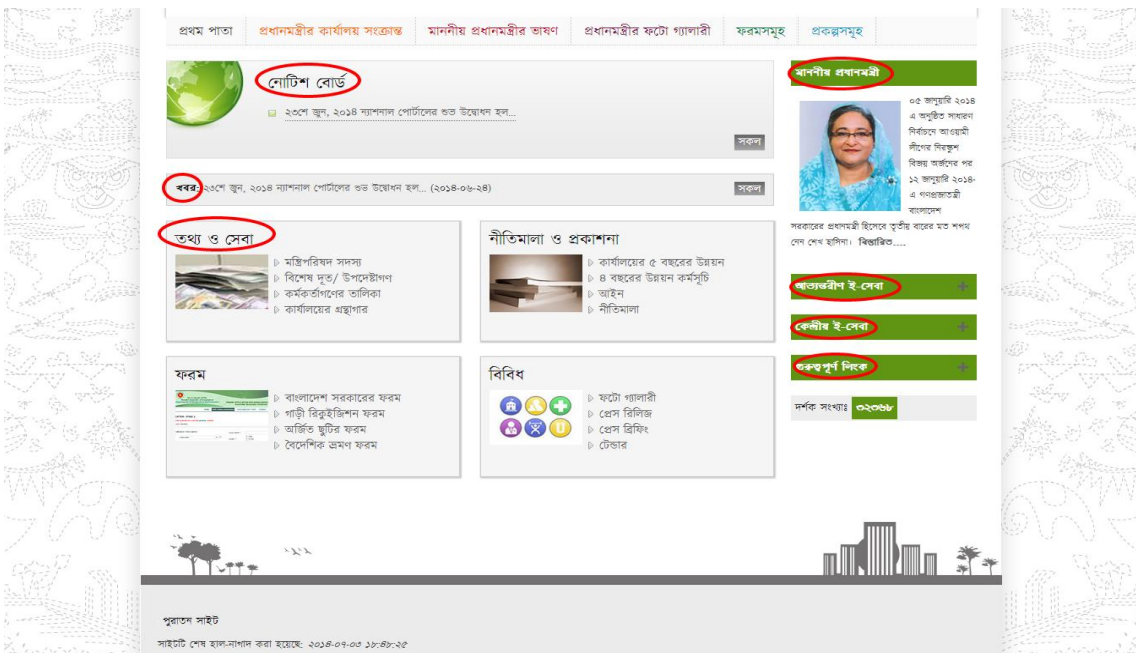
প্রথম পাতা | প্রধানমন্ত্রীর কার্যালয় সংক্রান্ত | মাননীয় প্রধানমন্ত্রীর ভাষণ | প্রধানমন্ত্রীর ফটো গ্যালারী | ফরমসমূহ | প্রকল্পসমূহ

নোটিশ বোর্ড

২৩শে জুন, ২০১৪ ন্যাশনাল পোর্টালের শুভ উদ্বোধন হল...

সকল

খবর: ২৩শে জুন, ২০১৪ ন্যাশনাল পোর্টালের শুভ উদ্বোধন হল... (২০১৪-০৬-২৪)

সকল

তথ্য ও সেবা

মন্ত্রিপরিষদ সদস্য
বিশেষ দূত/ উপদেষ্টাগণ
কর্মকর্তাগণের তালিকা
কার্যালয়ের গ্রন্থাগার

নীতিমালা ও প্রকাশনা

কার্যালয়ের ৫ বছরের উন্নয়ন
৪ বছরের উন্নয়ন কর্মসূচি
আইন
নীতিমালা

ফরম

বাংলাদেশ সরকারের ফরম
গাড়ী রিকুইজিশন ফরম
অর্জিত ছুটির ফরম
বৈদেশিক ভ্রমণ ফরম

বিবিধ

ফটো গ্যালারী
প্রেস রিলিজ
প্রেস ব্রিফিং
টেন্ডার

মাননীয় প্রধানমন্ত্রী

০৫ জানুয়ারি ২০১৪ এ অনুষ্ঠিত সাধারণ নির্বাচনে আওয়ামী লীগের নিরঙ্কুশ বিজয় অর্জনের পর ১২ জানুয়ারি ২০১৪-এ গণপ্রজাতন্ত্রী বাংলাদেশ সরকারের প্রধানমন্ত্রী হিসেবে তৃতীয় বারের মত শপথ নেন শেখ হাসিনা। বিস্তারিত....

আভ্যন্তরীণ ই-সেবা

কেন্দ্রীয় ই-সেবা

গুরুত্বপূর্ণ লিংক

দর্শক সংখ্যাঃ ৩২৩৬৮

পুরাতন সাইট

সাইটটি শেষ হাল-নাগাদ করা হয়েছে: ২০১৪-০৭-০৩ ১৮:৪৮:২৫